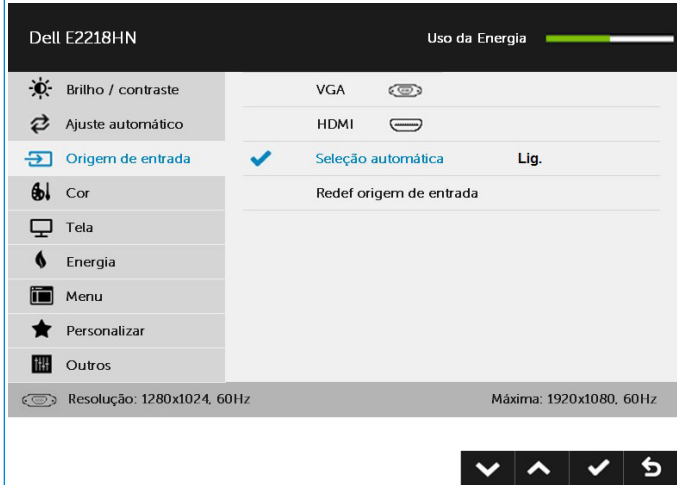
Dell E2218HN

Uso da Energia

Brilho / contraste
Ajuste automático
Origem de entrada
Cor
Tela
Energia
Menu
Personalizar
Outros

VGA
HDMI
Seleção automática Lig.
Redef origem de entrada

Resolução: 1280x1024, 60Hz

Máxima: 1920x1080, 60Hz